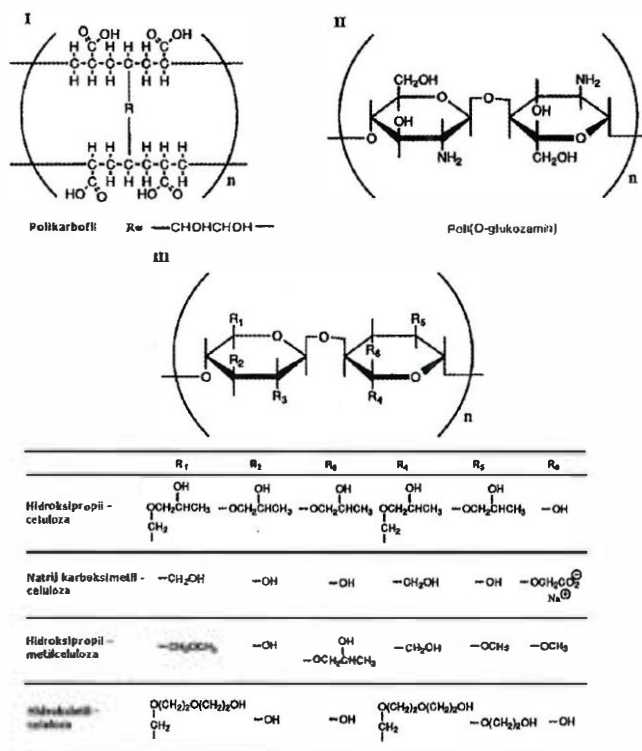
I

II

Polikarbofil R= —CHOHCHOH—

Poli(D-glukozamin)

III

| | $R_1$ | $R_2$ | $R_3$ | $R_4$ | $R_5$ | $R_6$ |
|---|---|---|---|---|---|---|
| Hidroksipropil - celuloza | OH $OCH_2CHCH_3$ $CH_2$ | OH $-OCH_2CHCH_3$ | OH $-OCH_2CHCH_3$ | OH $OCH_2CHCH_3$ $CH_2$ | OH $-OCH_2CHCH_3$ | $-OH$ |
| Natrij karboksimetil - celuloza | $-CH_2OH$ | $-OH$ | $-OH$ | $-CH_2OH$ | $-OH$ | $-OCH_2CO_2^{\ominus}$ $Na^{\oplus}$ |
| Hidroksipropil - metilceluloza | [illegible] | $-OH$ | OH $-OCH_2CHCH_3$ | $-CH_2OH$ | $-OCH_3$ | $-OCH_3$ |
| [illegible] | $O(CH_2)_2O(CH_2)_2OH$ $CH_2$ | $-OH$ | $-OH$ | $O(CH_2)_2O(CH_2)_2OH$ $CH_2$ | $-O(CH_2)_2OH$ | $-OH$ |